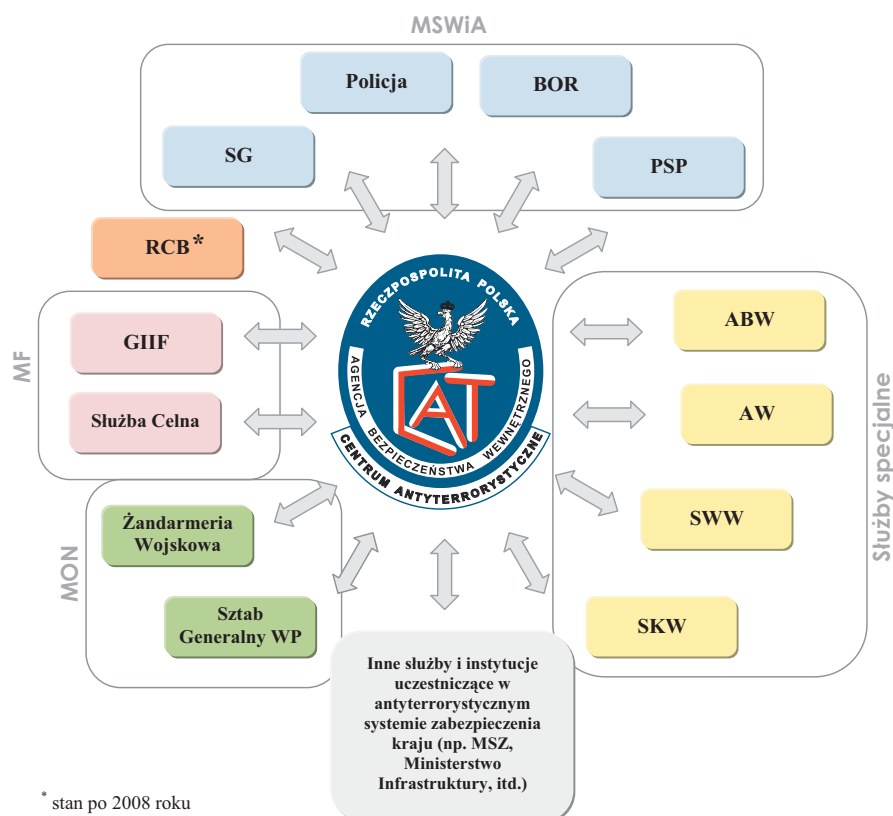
MSWiA

Policja

BOR

SG

PSP

RCB*

MF

GIIF

Służba Celna

RZECZPOSPOLITA POLSKA

AGENCJA BEZPIECZEŃSTWA WEWNĘTRZNEGO

CENTRUM ANTYTERRORYSTYCZNE

Służby specjalne

ABW

AW

SWW

SKW

MON

Żandarmeria Wojskowa

Sztab Generalny WP

Inne służby i instytucje uczestniczące w antyterrorystycznym systemie zabezpieczenia kraju (np. MSZ, Ministerstwo Infrastruktury, itd.)

* stan po 2008 roku